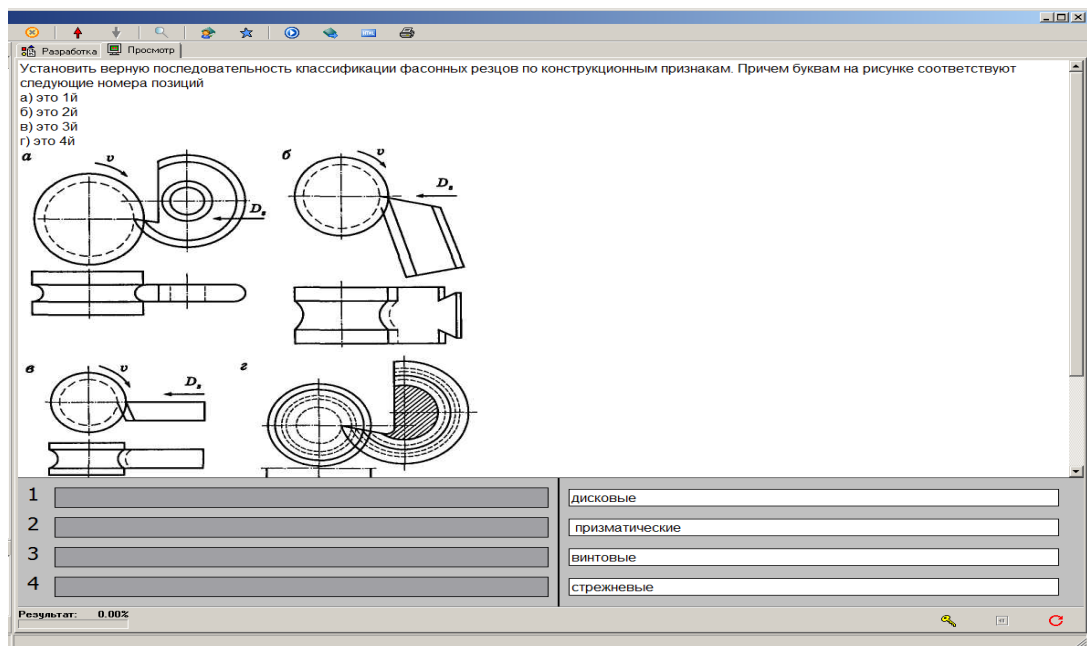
Разработка Просмотр

Установить верную последовательность классификации фасонных резцов по конструкционным признакам. Причем буквам на рисунке соответствуют следующие номера позиций
а) это 1й
б) это 2й
в) это 3й
г) это 4й

а
v
$D_s$
б
v
$D_s$
в
v
$D_s$
г

1
2
3
4

дисковые
призматические
винтовые
стрежневые

Результат: 0.00%